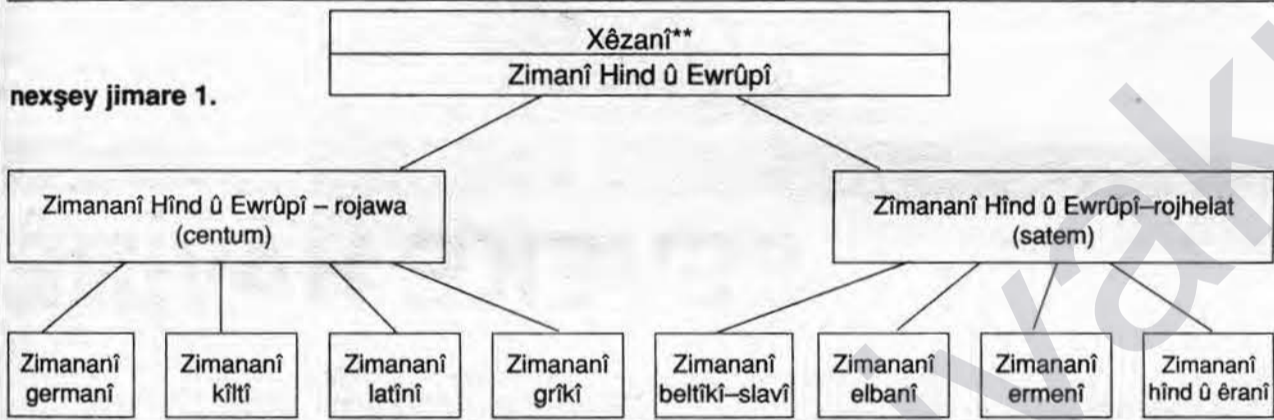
Xêzanî**
Zimanî Hind û Ewrûpî

nexşey jimare 1.

Zimananî Hînd û Ewrûpî – rojawa (centum)

Zîmananî Hînd û Ewrûpî–rojhelat (satem)

Zimananî germanî

Zimananî kîltî

Zimananî latînî

Zimananî grîkî

Zimananî beltîkî–slavî

Zimananî elbanî

Zimananî ermenî

Zimananî hînd û êranî